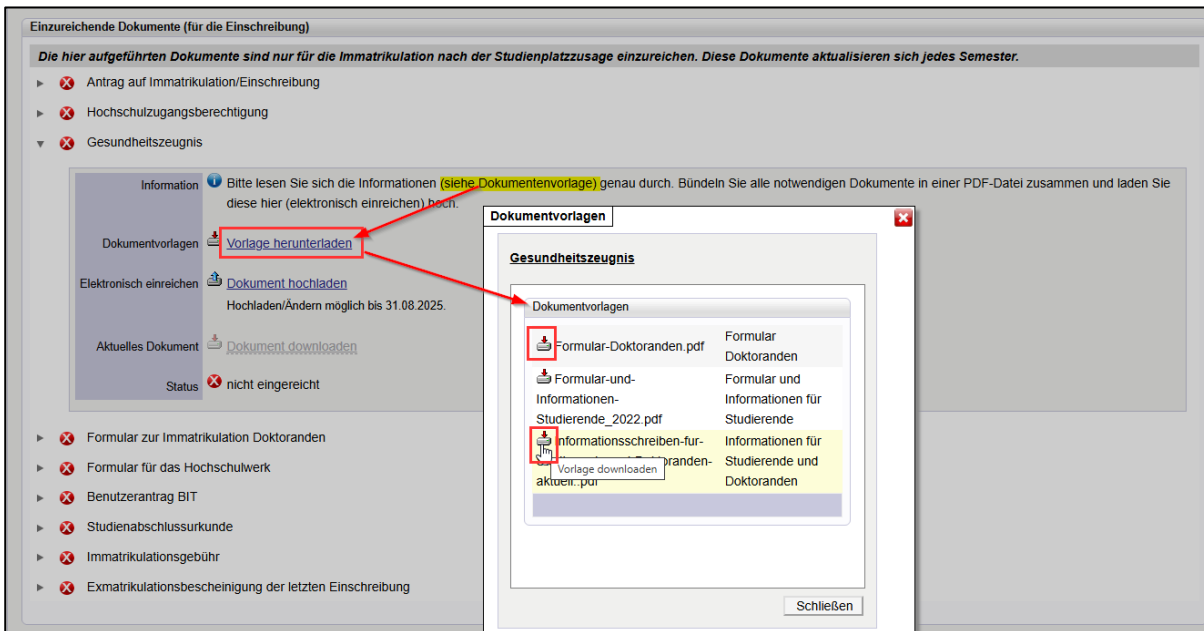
Einzureichende Dokumente (für die Einschreibung)

Die hier aufgeführten Dokumente sind nur für die Immatrikulation nach der Studienplatzzusage einzureichen. Diese Dokumente aktualisieren sich jedes Semester.

Antrag auf Immatrikulation/Einschreibung

Hochschulzugangsberechtigung

Gesundheitszeugnis

Information Bitte lesen Sie sich die Informationen (siehe Dokumentenvorlage) genau durch. Bündeln Sie alle notwendigen Dokumente in einer PDF-Datei zusammen und laden Sie diese hier (elektronisch einreichen) hoch.

Dokumentvorlagen Vorlage herunterladen

Elektronisch einreichen Dokument hochladen
Hochladen/Ändern möglich bis 31.08.2025.

Aktuelles Dokument Dokument downloaden

Status nicht eingereicht

Formular zur Immatrikulation Doktoranden

Formular für das Hochschulwerk

Benutzerantrag BIT

Studienabschlussurkunde

Immatrikulationsgebühr

Exmatrikulationsbescheinigung der letzten Einschreibung

Dokumentvorlagen

Gesundheitszeugnis

Dokumentvorlagen

| | |
|---|---|
| Formular-Doktoranden.pdf | Formular Doktoranden |
| Formular-und-Informationen-Studierende_2022.pdf | Formular und Informationen für Studierende |
| Informationsschreiben-fur-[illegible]-Doktoranden-aktuell.pdf | Informationen für Studierende und Doktoranden |

Vorlage downloaden

Schließen